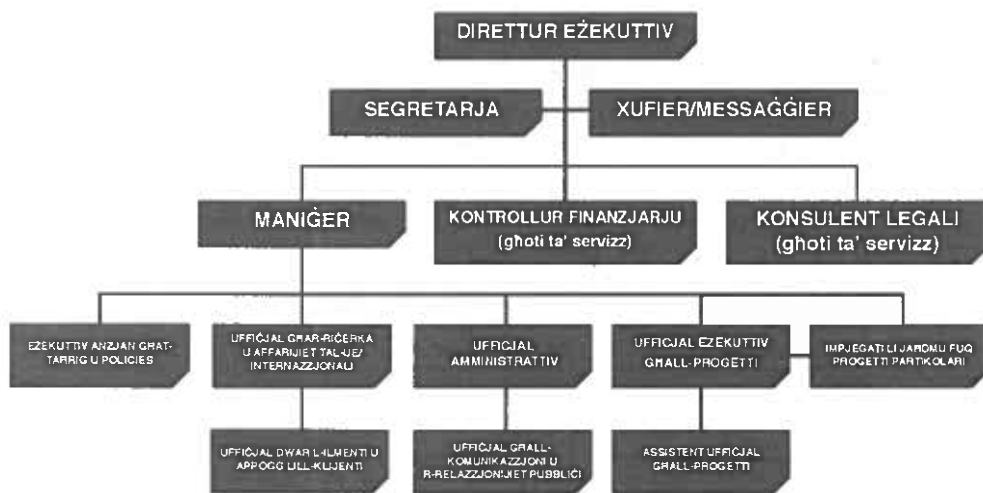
DIRETTUR EŻEKUTTIV

SEGRETARJA

XUFIER/MESSAĠĠIER

MANIĠER

KONTROLLUR FINANZJARJU (għoti ta' servizz)

KONSULENT LEGALI (għoti ta' servizz)

EŻEKUTTIV ANZJAN GĦAT-TARRIG U POLICIES

UFFIĊJAL GĦAR-RIĊERKA U AFFARIJIET TAL-UE/ INTERNAZZJONALI

UFFIĊJAL AMMINISTRATTIV

UFFIĊJAL EŻEKUTTIV GĦALL-PROGETTI

IMPJEGATI LI JAĦDMU FUQ PROGETTI PARTIKOLARI

UFFIĊJAL DWAR L-ILMENTI U APPOĠĠ LILL-KLIJENTI

UFFIĊJAL GĦALL-KOMUNIKAZZJONI U R-RELAZZJONIJIET PUBBLIĊI

ASSISTENT UFFIĊJAL GĦALL-PROGETTI